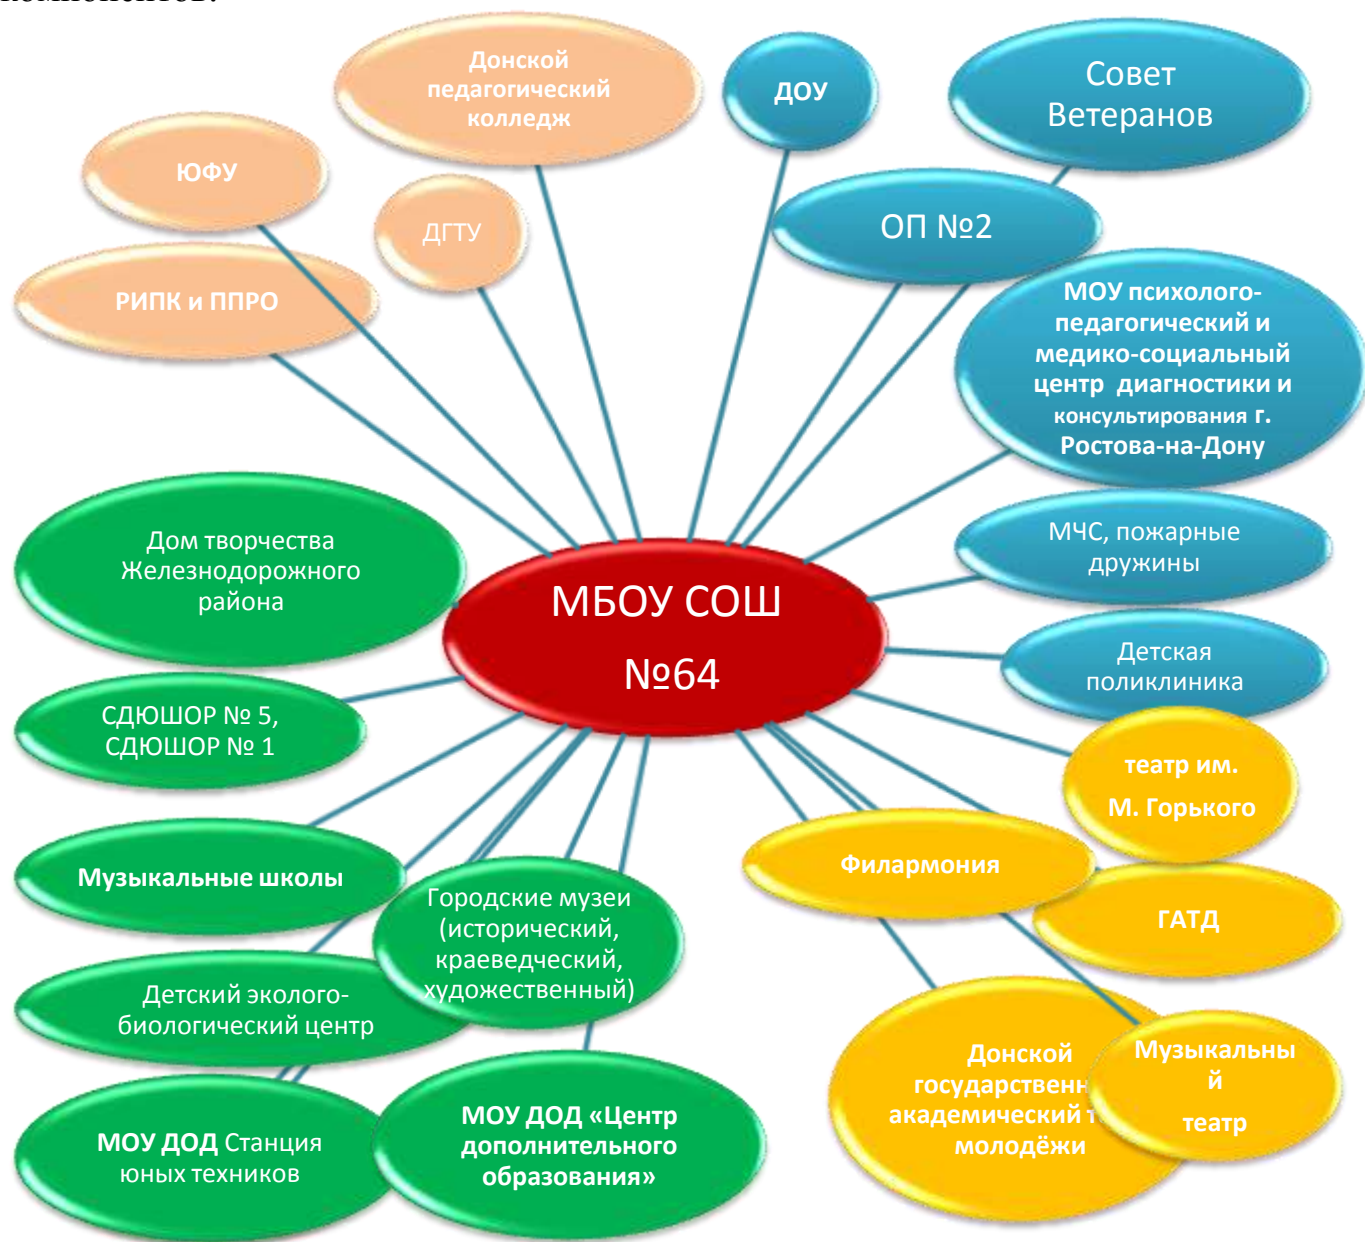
Донской педагогический колледж

ДОУ

Совет Ветеранов

ЮФУ

ДГТУ

ОП №2

РИПК и ППРО

МОУ психолого-педагогический и медико-социальный центр диагностики и консультирования г. Ростова-на-Дону

Дом творчества Железнодорожного района

МБОУ СОШ №64

МЧС, пожарные дружины

Детская поликлиника

СДЮШОР № 5, СДЮШОР № 1

театр им. М. Горького

Музыкальные школы

Филармония

Городские музеи (исторический, краеведческий, художественный)

ГАТД

Детский эколого-биологический центр

Донской государственн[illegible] академический т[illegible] молодёжи

Музыкальный театр

МОУ ДОД Станция юных техников

МОУ ДОД «Центр дополнительного образования»